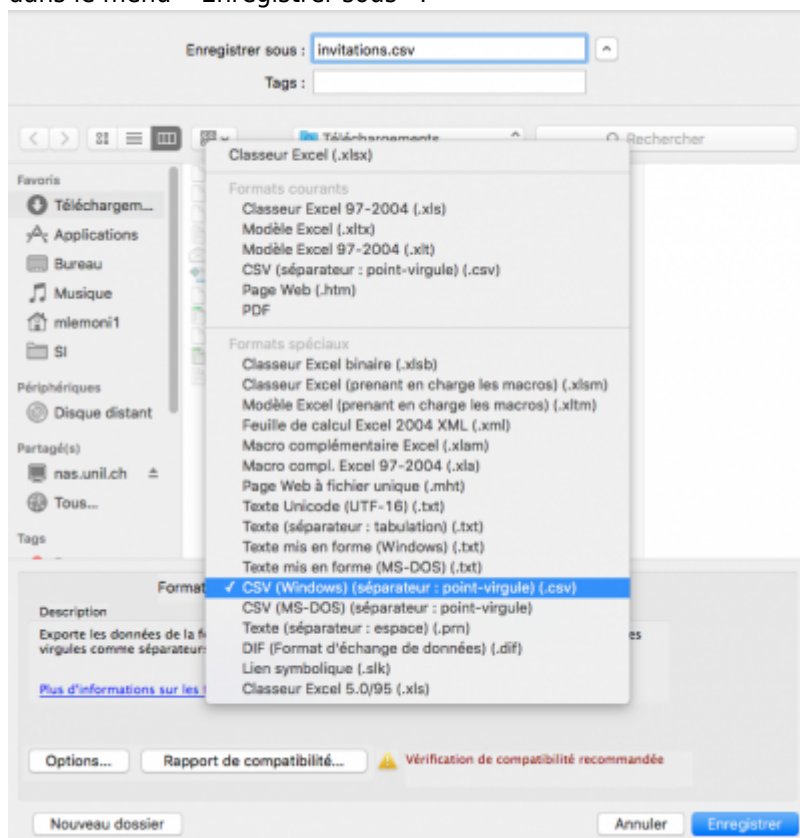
dans le menu « Enregistrer sous » :

Enregistrer sous : invitations.csv

Tags :

Téléchargements

Rechercher

Favoris
Téléchargem...
Applications
Bureau
Musique
mlemoni1
SI

Périphériques
Disque distant

Partagé(s)
nas.unil.ch
Tous...

Tags

Classeur Excel (.xlsx)

Formats courants
Classeur Excel 97-2004 (.xls)
Modèle Excel (.xltx)
Modèle Excel 97-2004 (.xlt)
CSV (séparateur : point-virgule) (.csv)
Page Web (.htm)
PDF

Formats spéciaux
Classeur Excel binaire (.xlsb)
Classeur Excel (prenant en charge les macros) (.xlsm)
Modèle Excel (prenant en charge les macros) (.xltm)
Feuille de calcul Excel 2004 XML (.xml)
Macro complémentaire Excel (.xlam)
Macro compl. Excel 97-2004 (.xla)
Page Web à fichier unique (.mht)
Texte Unicode (UTF-16) (.txt)
Texte (séparateur : tabulation) (.txt)
Texte mis en forme (Windows) (.txt)
Texte mis en forme (MS-DOS) (.txt)
✓ CSV (Windows) (séparateur : point-virgule) (.csv)
CSV (MS-DOS) (séparateur : point-virgule)
Texte (séparateur : espace) (.prn)
DIF (Format d'échange de données) (.dif)
Lien symbolique (.slk)
Classeur Excel 5.0/95 (.xls)

Format

Description
Exporte les données de la f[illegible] es virgules comme séparateur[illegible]

Plus d'informations sur les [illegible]

Options...
Rapport de compatibilité...
Vérification de compatibilité recommandée

Nouveau dossier
Annuler
Enregistrer